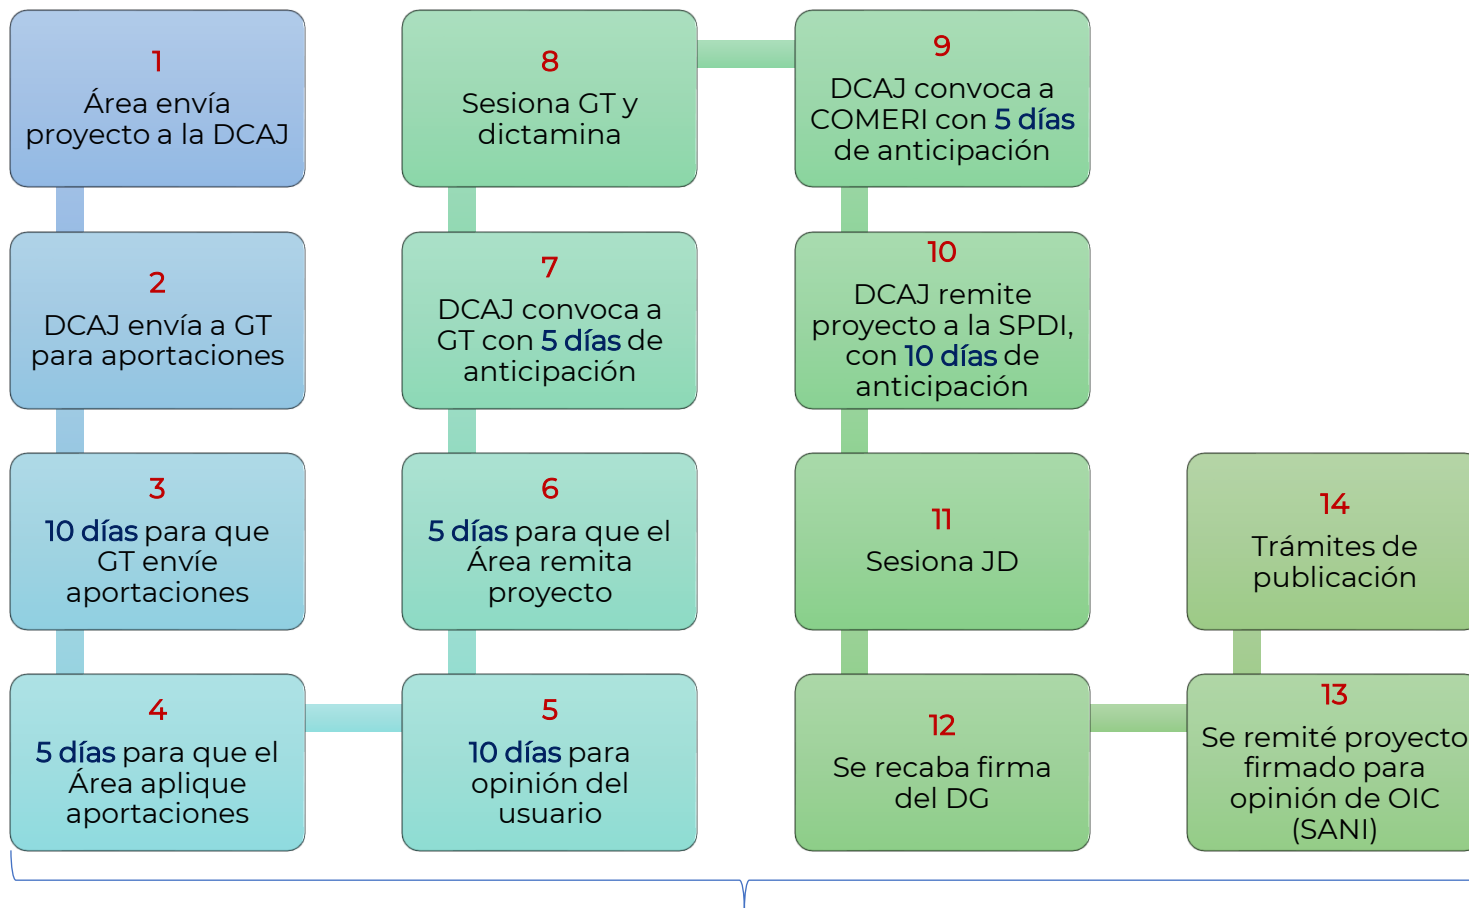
1
Área envía proyecto a la DCAJ

2
DCAJ envía a GT para aportaciones

3
10 días para que GT envíe aportaciones

4
5 días para que el Área aplique aportaciones

5
10 días para opinión del usuario

6
5 días para que el Área remita proyecto

7
DCAJ convoca a GT con 5 días de anticipación

8
Sesiona GT y dictamina

9
DCAJ convoca a COMERI con 5 días de anticipación

10
DCAJ remite proyecto a la SPDI, con 10 días de anticipación

11
Sesiona JD

12
Se recaba firma del DG

13
Se remité proyecto firmado para opinión de OIC (SANI)

14
Trámites de publicación